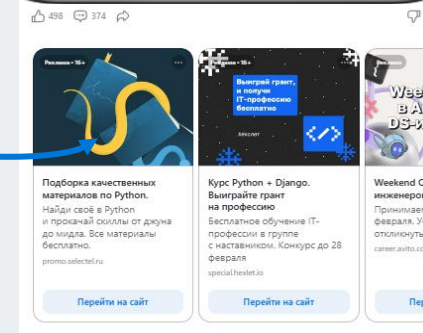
498 374

Реклама • 16+

Подборка качественных материалов по Python.

Найди своё в Python и прокачай скиллы от джуна до мидла. Все материалы бесплатно.

promo.selectel.ru

Перейти на сайт

Реклама • 16+

Выиграй грант и получи IT-профессию бесплатно

hexlet

</>

Курс Python + Django. Выиграйте грант на профессию

Бесплатное обучение IT-профессии в группе с наставником. Конкурс до 28 февраля

special.hexlet.io

Перейти на сайт

Реклама

Week в А DS-

Weekend О инженеро

Принимаем февраля. У откликнуть

career.avito.co

Пер